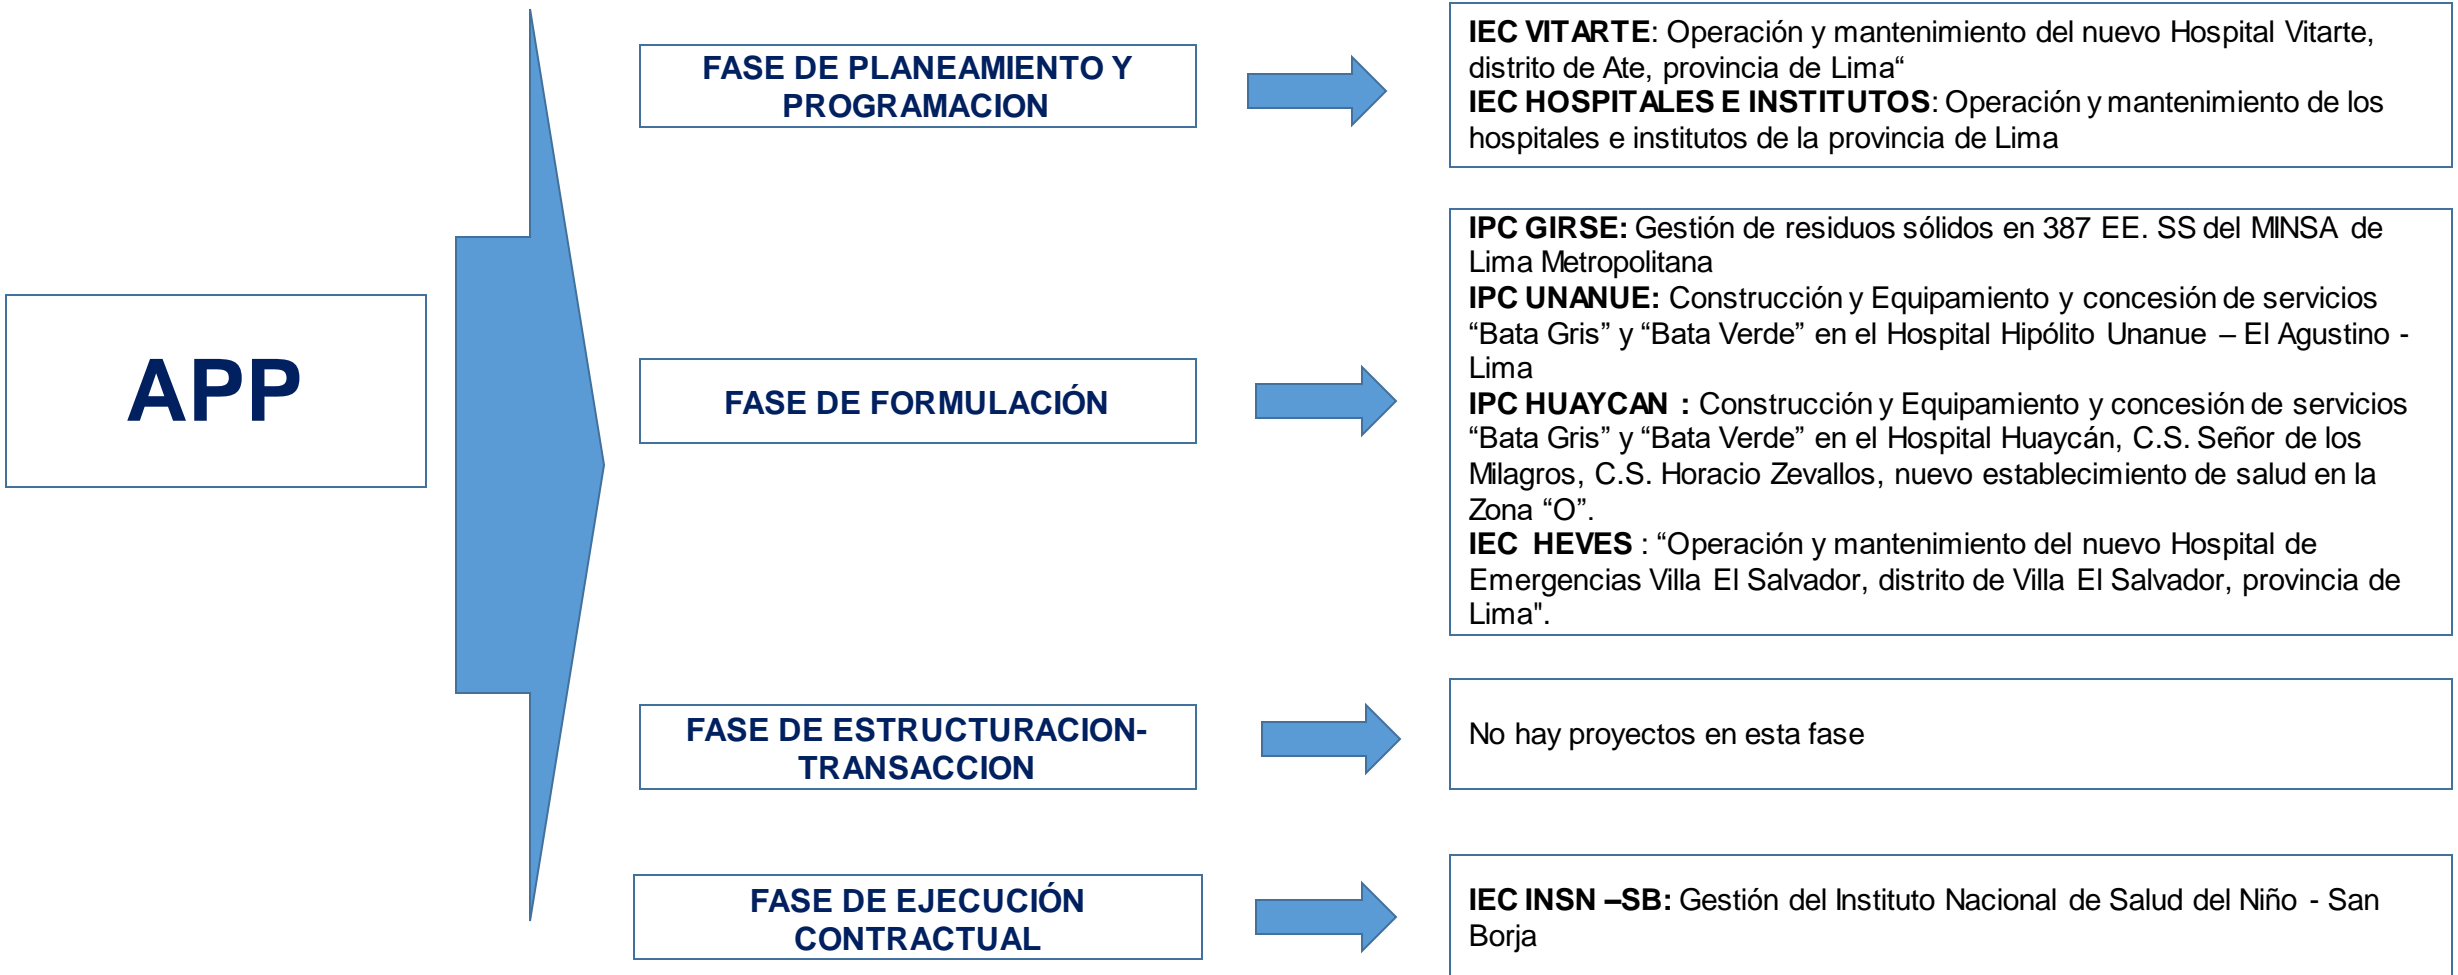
APP

FASE DE PLANEAMIENTO Y PROGRAMACION

IEC VITARTE: Operación y mantenimiento del nuevo Hospital Vitarte, distrito de Ate, provincia de Lima“
IEC HOSPITALES E INSTITUTOS: Operación y mantenimiento de los hospitales e institutos de la provincia de Lima

FASE DE FORMULACIÓN

IPC GIRSE: Gestión de residuos sólidos en 387 EE. SS del MINSA de Lima Metropolitana
IPC UNANUE: Construcción y Equipamiento y concesión de servicios “Bata Gris” y “Bata Verde” en el Hospital Hipólito Unanue – El Agustino - Lima
IPC HUAYCAN : Construcción y Equipamiento y concesión de servicios “Bata Gris” y “Bata Verde” en el Hospital Huaycán, C.S. Señor de los Milagros, C.S. Horacio Zevallos, nuevo establecimiento de salud en la Zona “O”.
IEC HEVES : “Operación y mantenimiento del nuevo Hospital de Emergencias Villa El Salvador, distrito de Villa El Salvador, provincia de Lima".

FASE DE ESTRUCTURACION-TRANSACCION

No hay proyectos en esta fase

FASE DE EJECUCIÓN CONTRACTUAL

IEC INSN –SB: Gestión del Instituto Nacional de Salud del Niño - San Borja